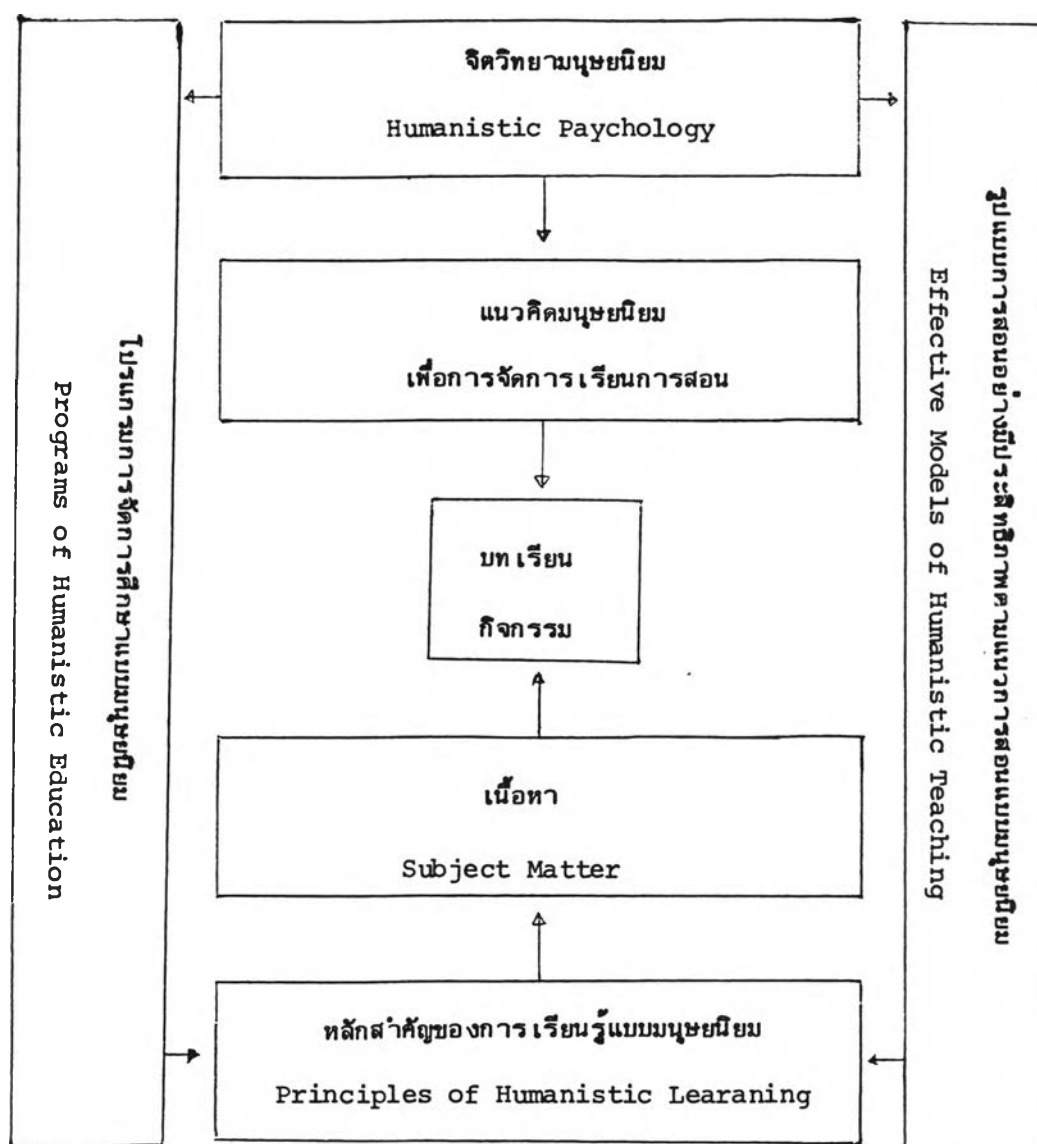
จิตวิทยามนุษยนิยม

Humanistic Paychology

แนวคิดมนุษยนิยม

เพื่อการจัดการเรียนการสอน

บทเรียน

กิจกรรม

เนื้อหา

Subject Matter

หลักสำคัญของการเรียนรู้แบบมนุษยนิยม

Principles of Humanistic Learaning

โปรแกรมการจัดการศึกษาแบบมนุษยนิยม

Programs of Humanistic Education

รูปแบบการสอนอย่างมีประสิทธิภาพตามแนวการสอนแบบมนุษยนิยม

Effective Models of Humanistic Teaching